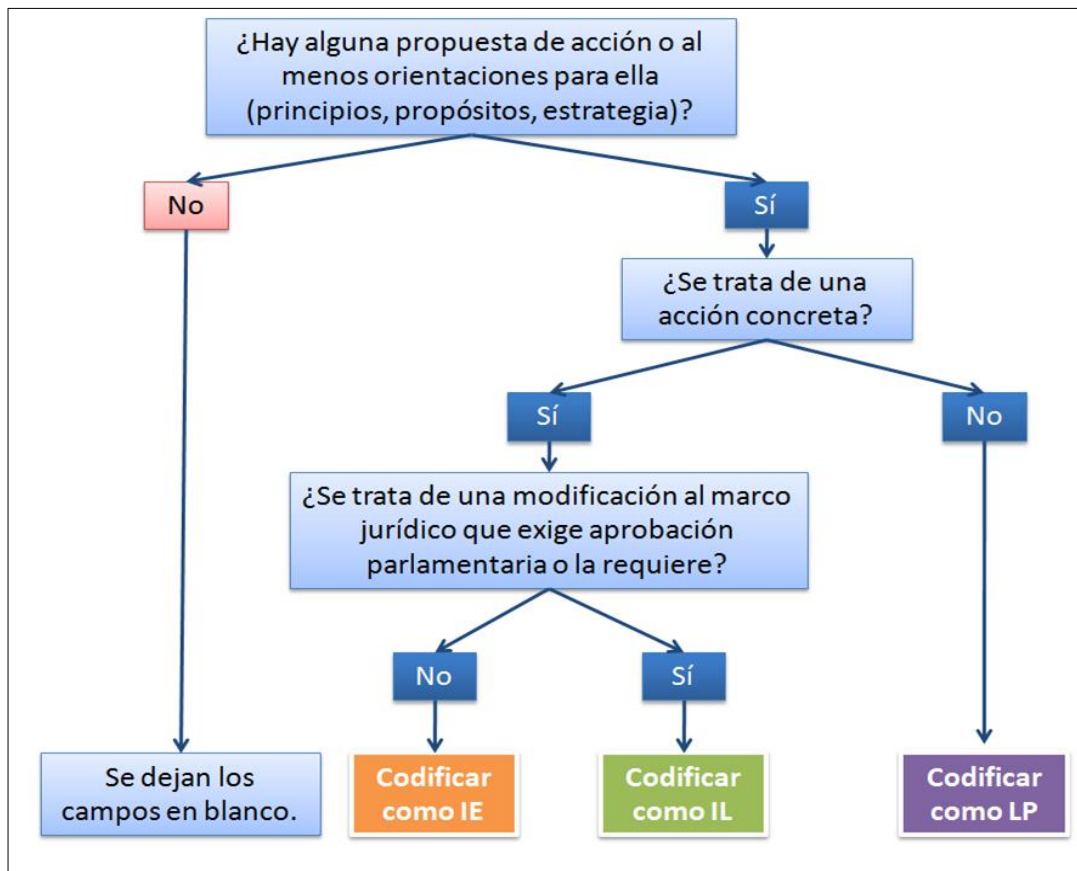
¿Hay alguna propuesta de acción o al menos orientaciones para ella (principios, propósitos, estrategia)?

No

Sí

¿Se trata de una acción concreta?

Sí

No

¿Se trata de una modificación al marco jurídico que exige aprobación parlamentaria o la requiere?

No

Sí

Se dejan los campos en blanco.

Codificar como IE

Codificar como IL

Codificar como LP